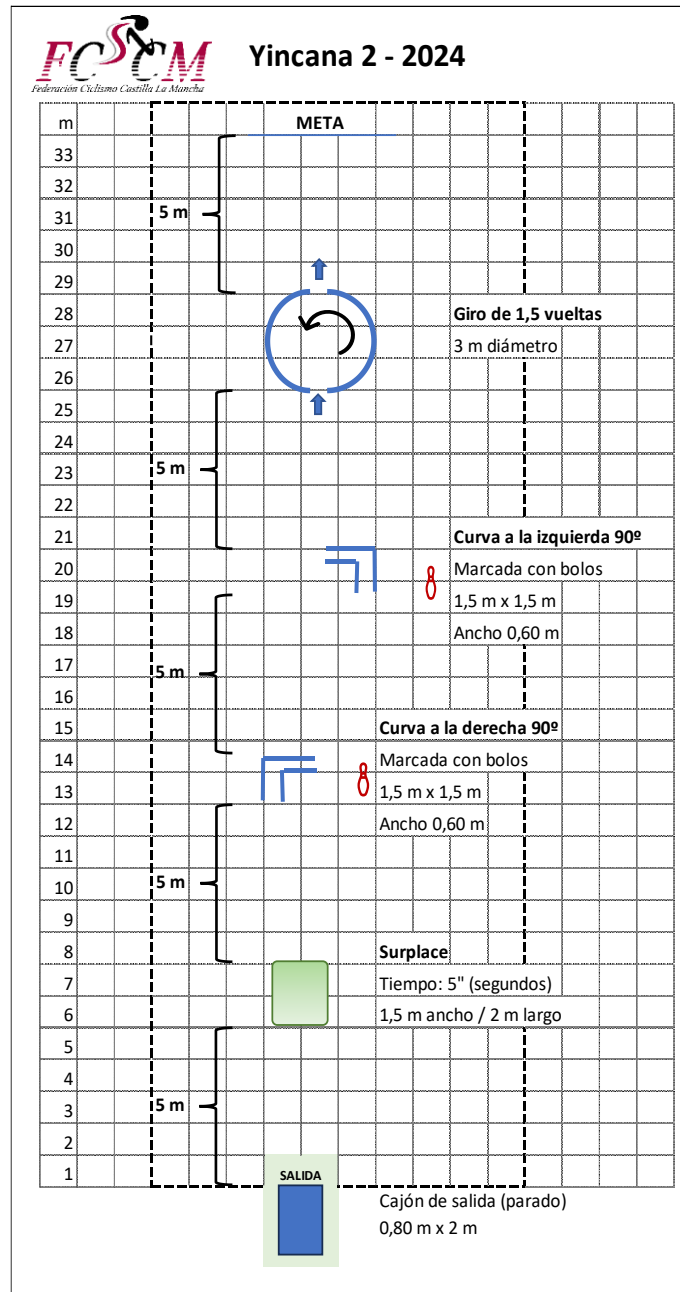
FCCM
Federación Ciclismo Castilla La Mancha

Yincana 2 - 2024

m
META
33
32
31 5 m
30
29
28 Giro de 1,5 vueltas
27 3 m diámetro
26
25
24
23 5 m
22
21 Curva a la izquierda 90º
20 Marcada con bolos
19 1,5 m x 1,5 m
18 Ancho 0,60 m
17 5 m
16
15 Curva a la derecha 90º
14 Marcada con bolos
13 1,5 m x 1,5 m
12 Ancho 0,60 m
11
10 5 m
9
8 Surplace
7 Tiempo: 5" (segundos)
6 1,5 m ancho / 2 m largo
5
4
3 5 m
2
1
SALIDA
Cajón de salida (parado)
0,80 m x 2 m